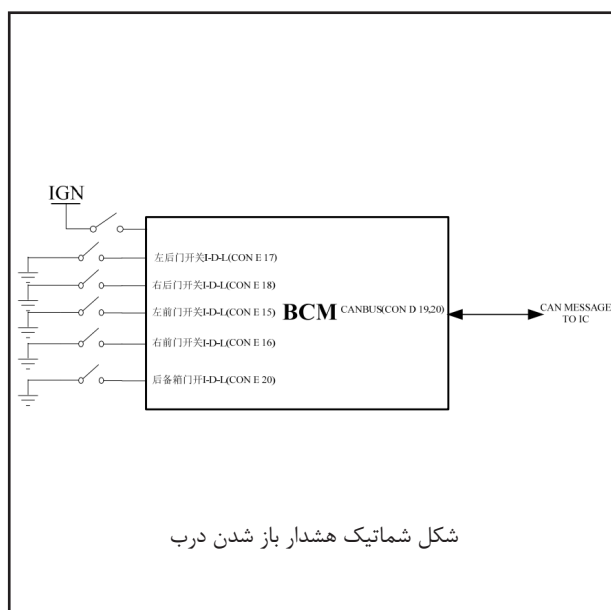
IGN

左后门开关I-D-L(CON E 17)

右后门开关I-D-L(CON E 18)

左前门开关I-D-L(CON E 15)

右前门开关I-D-L(CON E 16)

后备箱门开I-D-L(CON E 20)

BCM

CANBUS(CON D 19,20)

CAN MESSAGE TO IC

شکل شماتیک هشدار باز شدن درب